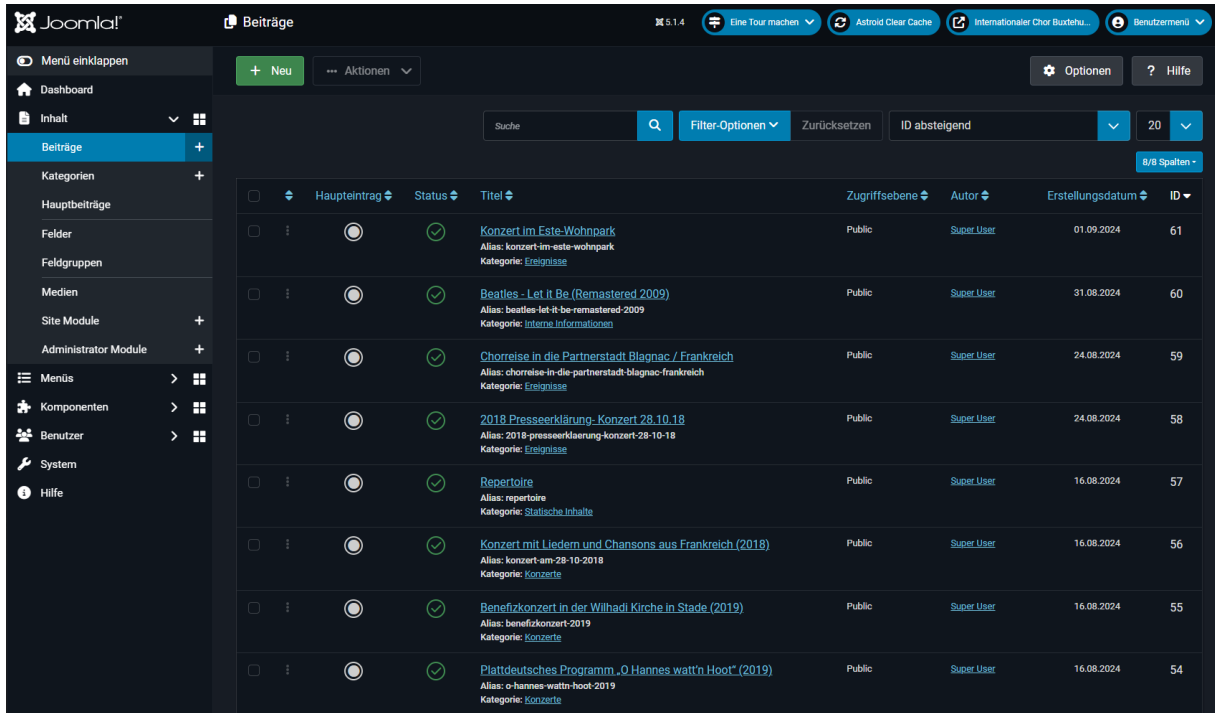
Joomla!

Beiträge

5.1.4 Eine Tour machen Astroid Clear Cache Internationaler Chor Buxtehu... Benutzermenü

Menü einklappen
Dashboard
Inhalt
Beiträge
Kategorien
Hauptbeiträge
Felder
Feldgruppen
Medien
Site Module
Administrator Module
Menüs
Komponenten
Benutzer
System
Hilfe

Neu
Aktionen
Optionen
? Hilfe

Suche
Filter-Optionen
Zurücksetzen
ID absteigend
20
8/8 Spalten

| | | Haupteintrag | Status | Titel | Zugriffsebene | Autor | Erstellungsdatum | ID |
|---|---|---|---|---|---|---|---|---|
| | | | | Konzert im Este-Wohnpark Alias: konzert-im-este-wohnpark Kategorie: Ereignisse | Public | Super User | 01.09.2024 | 61 |
| | | | | Beatles - Let it Be (Remastered 2009) Alias: beatles-let-it-be-remastered-2009 Kategorie: Interne Informationen | Public | Super User | 31.08.2024 | 60 |
| | | | | Chorreise in die Partnerstadt Blagnac / Frankreich Alias: chorreise-in-die-partnerstadt-blagnac-frankreich Kategorie: Ereignisse | Public | Super User | 24.08.2024 | 59 |
| | | | | 2018 Presseerklärung- Konzert 28.10.18 Alias: 2018-presseerklaerung-konzert-28-10-18 Kategorie: Ereignisse | Public | Super User | 24.08.2024 | 58 |
| | | | | Repertoire Alias: repertoire Kategorie: Statische Inhalte | Public | Super User | 16.08.2024 | 57 |
| | | | | Konzert mit Liedern und Chansons aus Frankreich (2018) Alias: konzert-am-28-10-2018 Kategorie: Konzerte | Public | Super User | 16.08.2024 | 56 |
| | | | | Benefizkonzert in der Wilhadi Kirche in Stade (2019) Alias: benefizkonzert-2019 Kategorie: Konzerte | Public | Super User | 16.08.2024 | 55 |
| | | | | Plattdeutsches Programm „O Hannes watt'n Hoot" (2019) Alias: o-hannes-wattn-hoot-2019 Kategorie: Konzerte | Public | Super User | 16.08.2024 | 54 |